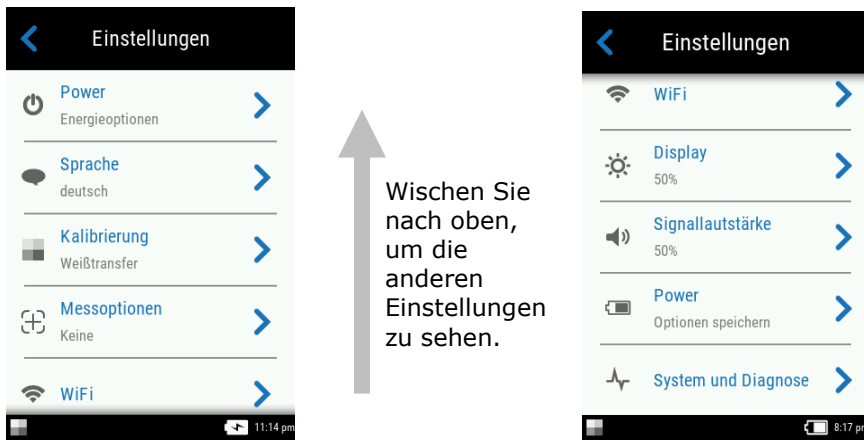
Einstellungen

Power
Energieoptionen

Sprache
deutsch

Kalibrierung
Weißtransfer

Messoptionen
Keine

WiFi

11:14 pm

Wischen Sie nach oben, um die anderen Einstellungen zu sehen.

Einstellungen

WiFi

Display
50%

Signallautstärke
50%

Power
Optionen speichern

System und Diagnose

8:17 p